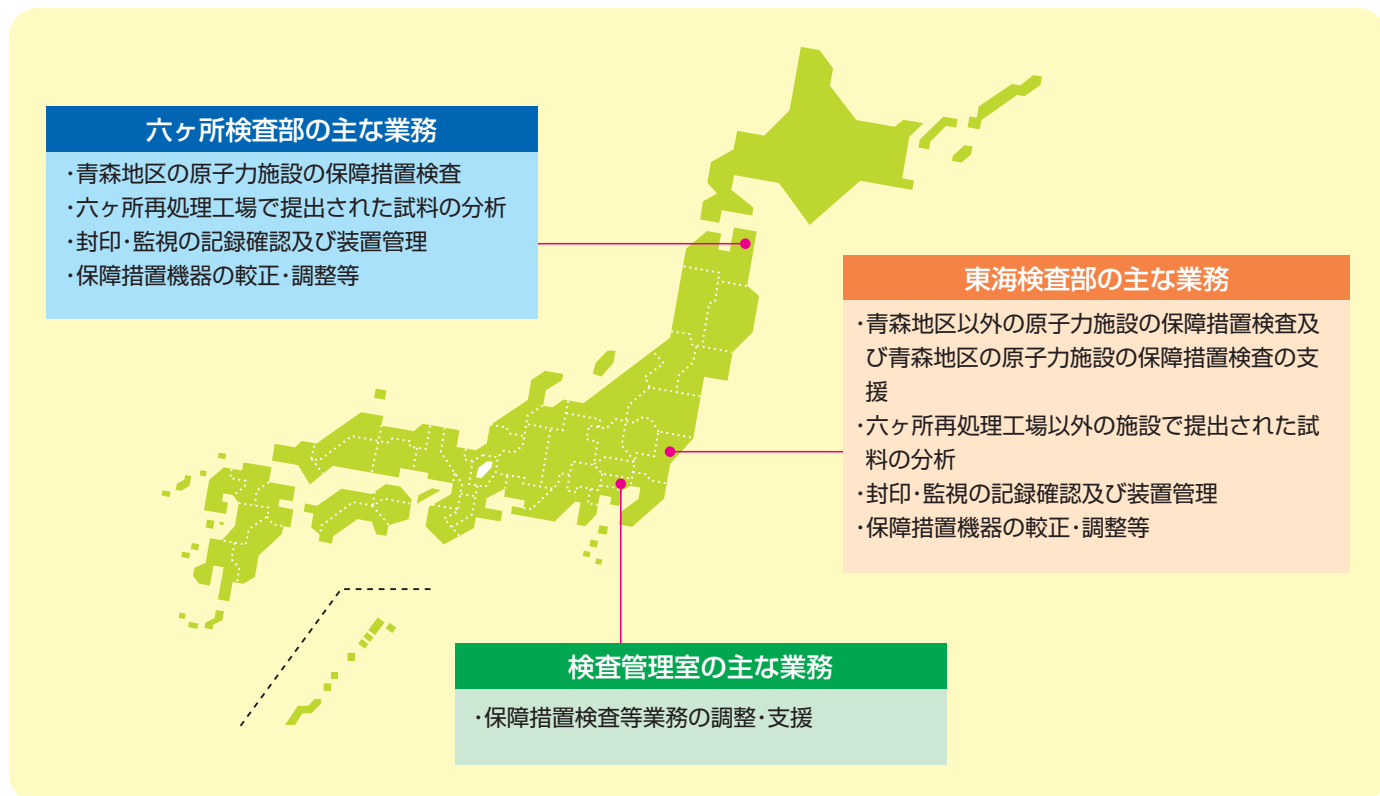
六ヶ所検査部の主な業務

・青森地区の原子力施設の保障措置検査
・六ヶ所再処理工場で提出された試料の分析
・封印・監視の記録確認及び装置管理
・保障措置機器の較正・調整等

東海検査部の主な業務

・青森地区以外の原子力施設の保障措置検査及び青森地区の原子力施設の保障措置検査の支援
・六ヶ所再処理工場以外の施設で提出された試料の分析
・封印・監視の記録確認及び装置管理
・保障措置機器の較正・調整等

検査管理室の主な業務

・保障措置検査等業務の調整・支援